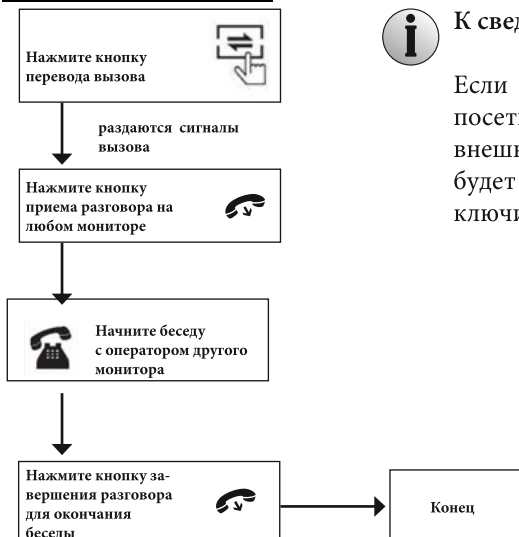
Нажмите кнопку перевода вызова

раздаются сигналы вызова

Нажмите кнопку приема разговора на любом мониторе

Начните беседу с оператором другого монитора

Нажмите кнопку завершения разговора для окончания беседы

Конец

К свед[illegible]

Если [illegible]
посет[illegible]
внеш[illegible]
будет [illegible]
ключи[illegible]